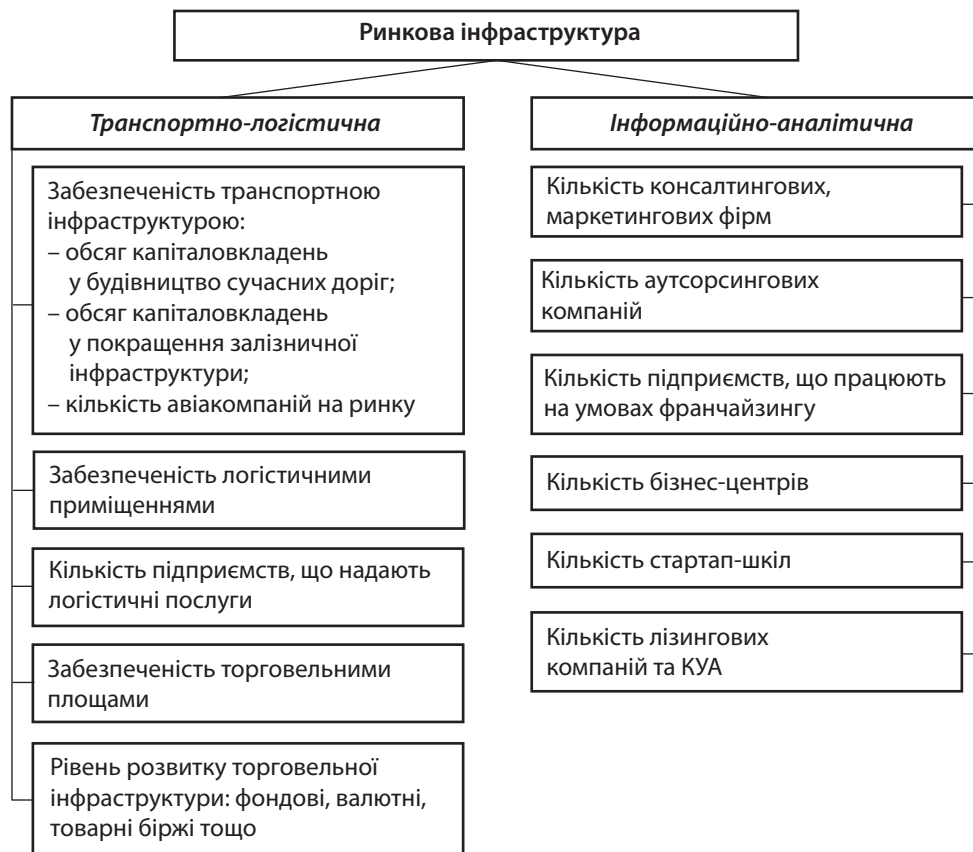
Ринкова інфраструктура

Транспортно-логістична

Забезпеченість транспортною інфраструктурою:
– обсяг капіталовкладень у будівництво сучасних доріг;
– обсяг капіталовкладень у покращення залізничної інфраструктури;
– кількість авіакомпаній на ринку

Забезпеченість логістичними приміщеннями

Кількість підприємств, що надають логістичні послуги

Забезпеченість торговельними площами

Рівень розвитку торговельної інфраструктури: фондові, валютні, товарні біржі тощо

Інформаційно-аналітична

Кількість консалтингових, маркетингових фірм

Кількість аутсорсингових компаній

Кількість підприємств, що працюють на умовах франчайзингу

Кількість бізнес-центрів

Кількість стартап-шкіл

Кількість лізингових компаній та КУА